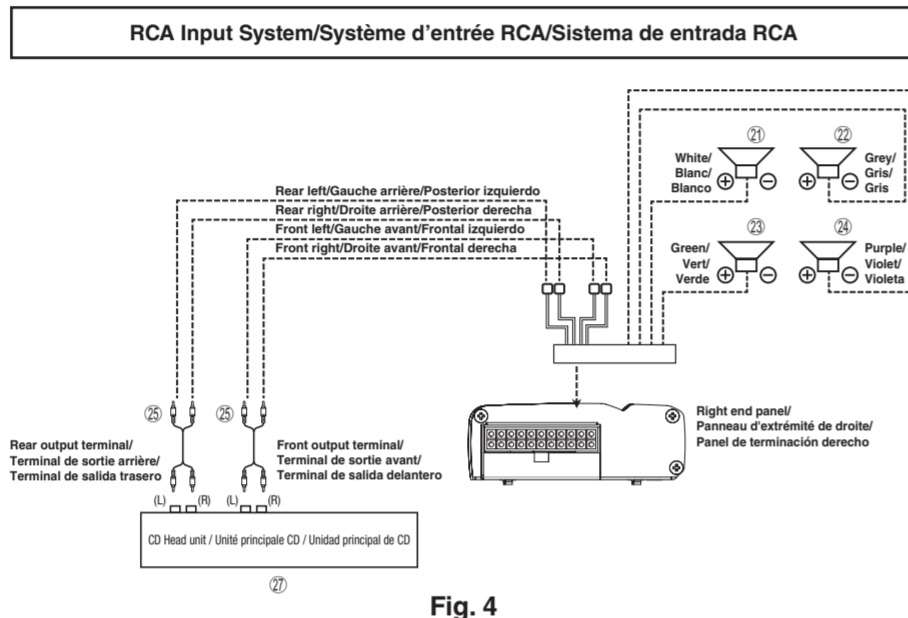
RCA Input System/Système d'entrée RCA/Sistema de entrada RCA

㉑
White/ Blanc/ Blanco
⊕ ⊖

㉒
Grey/ Gris/ Gris
⊕ ⊖

Rear left/Gauche arrière/Posterior izquierdo
Rear right/Droite arrière/Posterior derecha
Front left/Gauche avant/Frontal izquierdo
Front right/Droite avant/Frontal derecha

㉓
Green/ Vert/ Verde
⊕ ⊖

㉔
Purple/ Violet/ Violeta
⊕ ⊖

㉕ ㉕

Right end panel/ Panneau d'extrémité de droite/ Panel de terminación derecho

Rear output terminal/ Terminal de sortie arrière/ Terminal de salida trasero

Front output terminal/ Terminal de sortie avant/ Terminal de salida delantero

(L) (R) (L) (R)

CD Head unit / Unité principale CD / Unidad principal de CD

㉗

Fig. 4